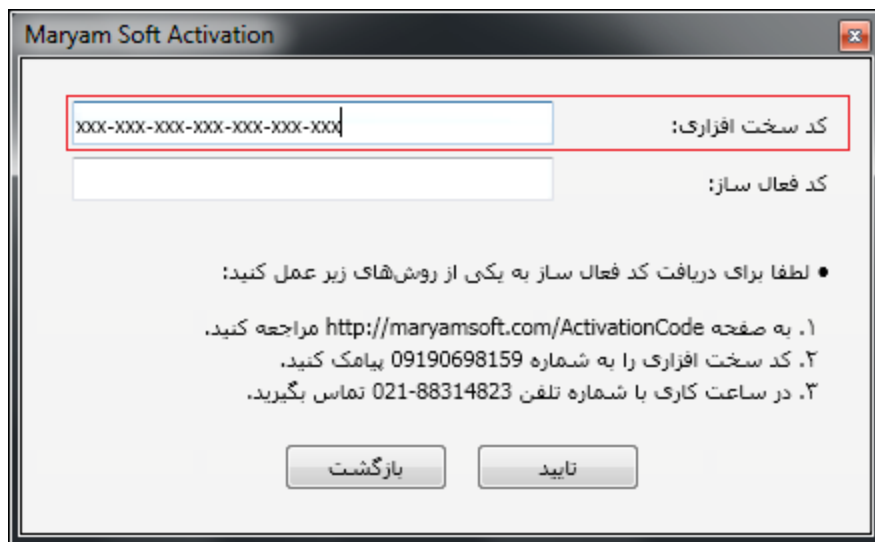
Maryam Soft Activation

کد سخت افزاری: xxx-xxx-xxx-xxx-xxx-xxx-xxx

کد فعال ساز:

● لطفا برای دریافت کد فعال ساز به یکی از روش‌های زیر عمل کنید:

۱. به صفحه http://maryamsoft.com/ActivationCode مراجعه کنید.
۲. کد سخت افزاری را به شماره 09190698159 پیامک کنید.
۳. در ساعت کاری با شماره تلفن 88314823-021 تماس بگیرید.

تایید
بازگشت